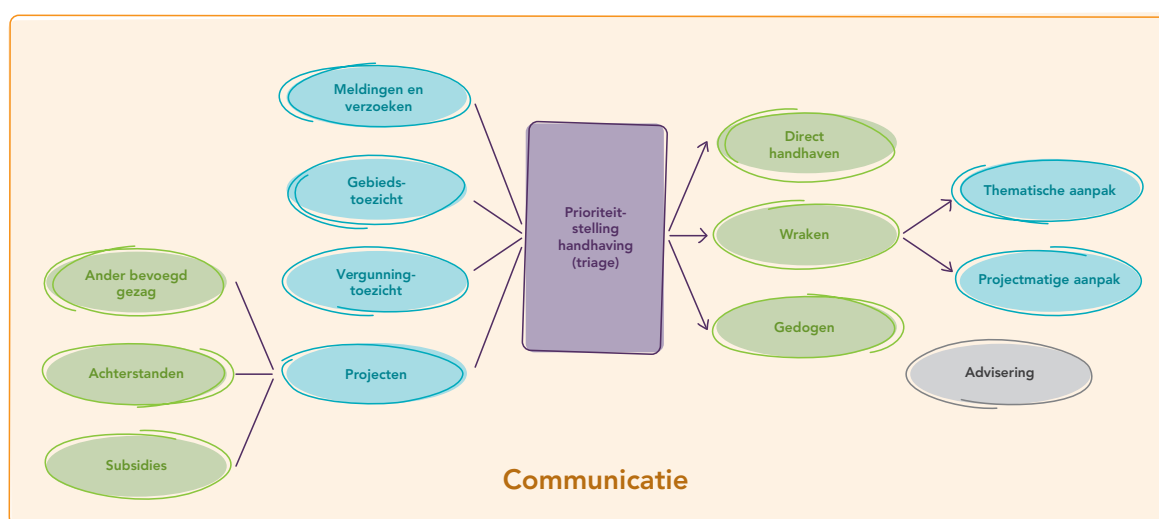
Meldingen en verzoeken

Gebieds-toezicht

Vergunning-toezicht

Projecten

Ander bevoegd gezag

Achterstanden

Subsidies

Prioriteit-stelling handhaving (triage)

Direct handhaven

Wraken

Gedogen

Thematische aanpak

Projectmatige aanpak

Advisering

Communicatie